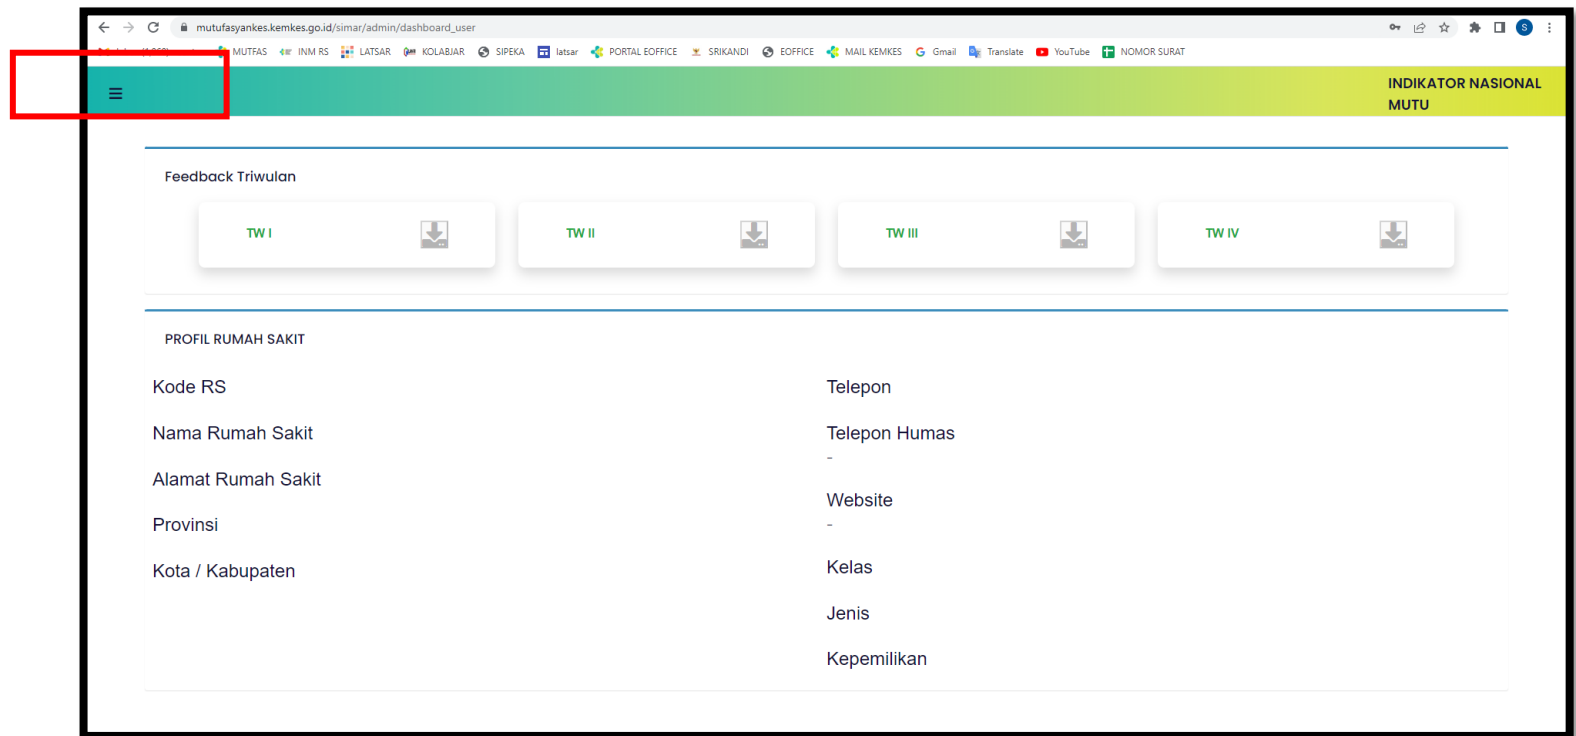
mutufasyankes.kemkes.go.id/simar/admin/dashboard_user

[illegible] MUTFAS INM RS LATSAR KOLABJAR SIPEKA latsar PORTAL EOFFICE SRIKANDI EOFFICE MAIL KEMKES Gmail Translate YouTube NOMOR SURAT

S

INDIKATOR NASIONAL MUTU

Feedback Triwulan

TW I

TW II

TW III

TW IV

PROFIL RUMAH SAKIT

Kode RS

Nama Rumah Sakit

Alamat Rumah Sakit

Provinsi

Kota / Kabupaten

Telepon

Telepon Humas
-

Website
-

Kelas

Jenis

Kepemilikan